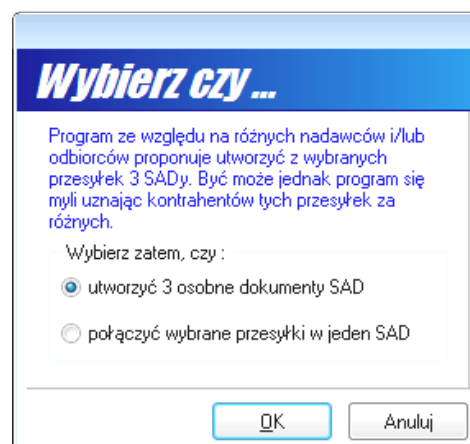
Wybierz czy ...

Program ze względu na różnych nadawców i/lub odbiorców proponuje utworzyć z wybranych przesyłek 3 SADy. Być może jednak program się myli uznając kontrahentów tych przesyłek za różnych.

Wybierz zatem, czy :

utworzyć 3 osobne dokumenty SAD

połączyć wybrane przesyłki w jeden SAD

OK

Anuluj